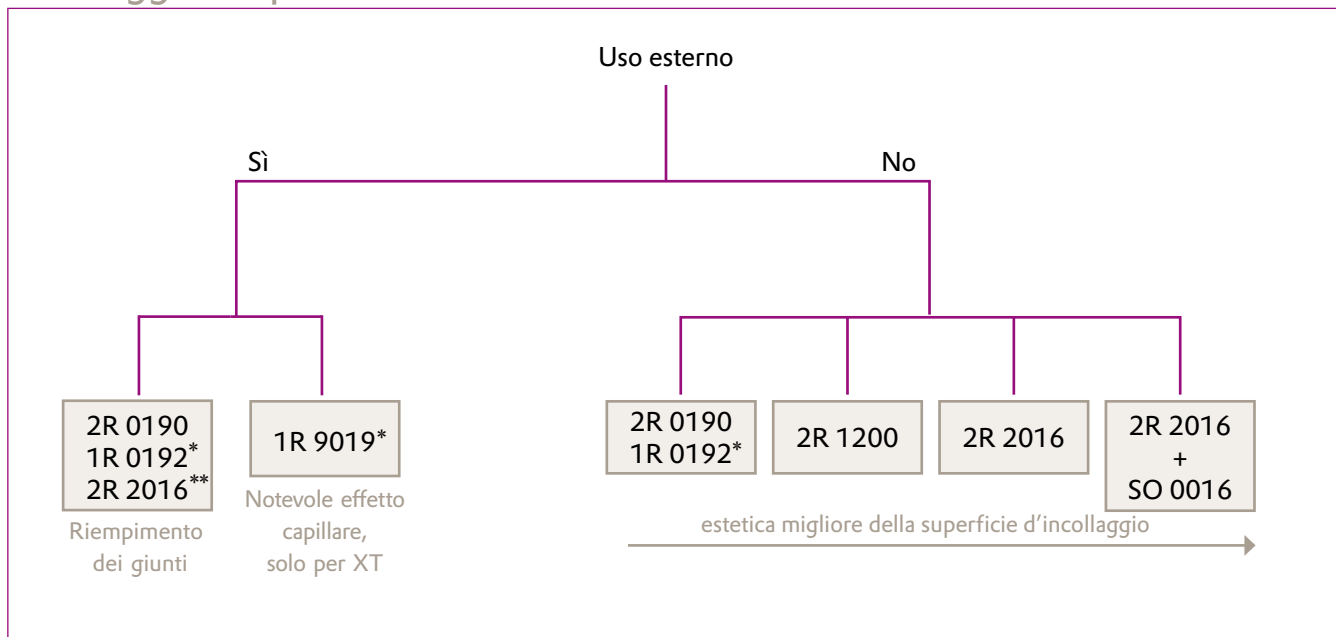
Uso esterno

Sì

No

2R 0190
1R 0192*
2R 2016**

Riempimento dei giunti

1R 9019*

Notevole effetto capillare, solo per XT

2R 0190
1R 0192*

2R 1200

2R 2016

2R 2016
+
SO 0016

estetica migliore della superficie d'incollaggio